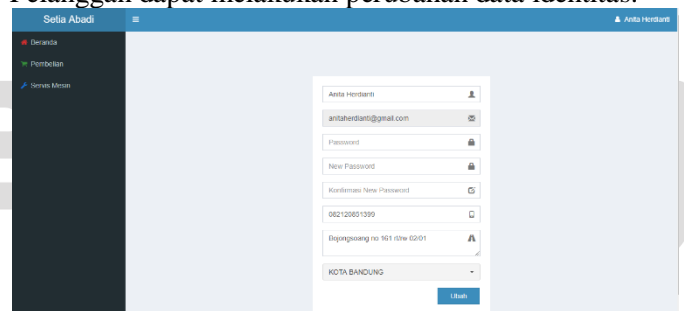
Pelanggan dapat melakukan perubahan data identitas.

Setia Abadi

Anita Herdianti

Beranda

Pembelian

Servis Mesin

Anita Herdianti

anitaherdianti@gmail.com

Password

New Password

Konfirmasi New Password

082120801399

Bojongsoang no 161 rt/rw 02/01

KOTA BANDUNG

Ubah